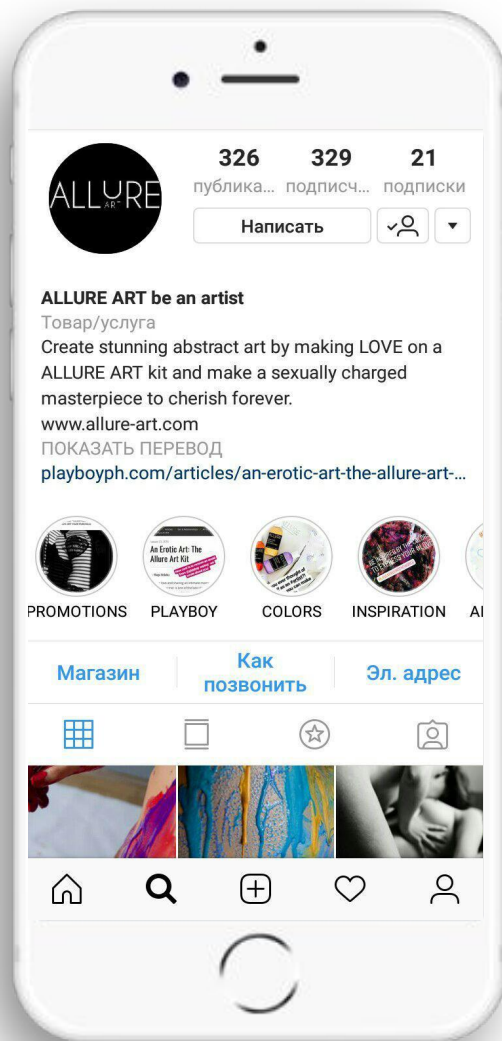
ALLURE ART

326 публика...
329 подписч...
21 подписки

Написать

ALLURE ART be an artist
Товар/услуга
Create stunning abstract art by making LOVE on a ALLURE ART kit and make a sexually charged masterpiece to cherish forever.
www.allure-art.com
ПОКАЗАТЬ ПЕРЕВОД
playboyph.com/articles/an-erotic-art-the-allure-art-...

An Erotic Art: The Allure Art Kit

PROMOTIONS
PLAYBOY
COLORS
INSPIRATION
AI

Магазин
Как позвонить
Эл. адрес